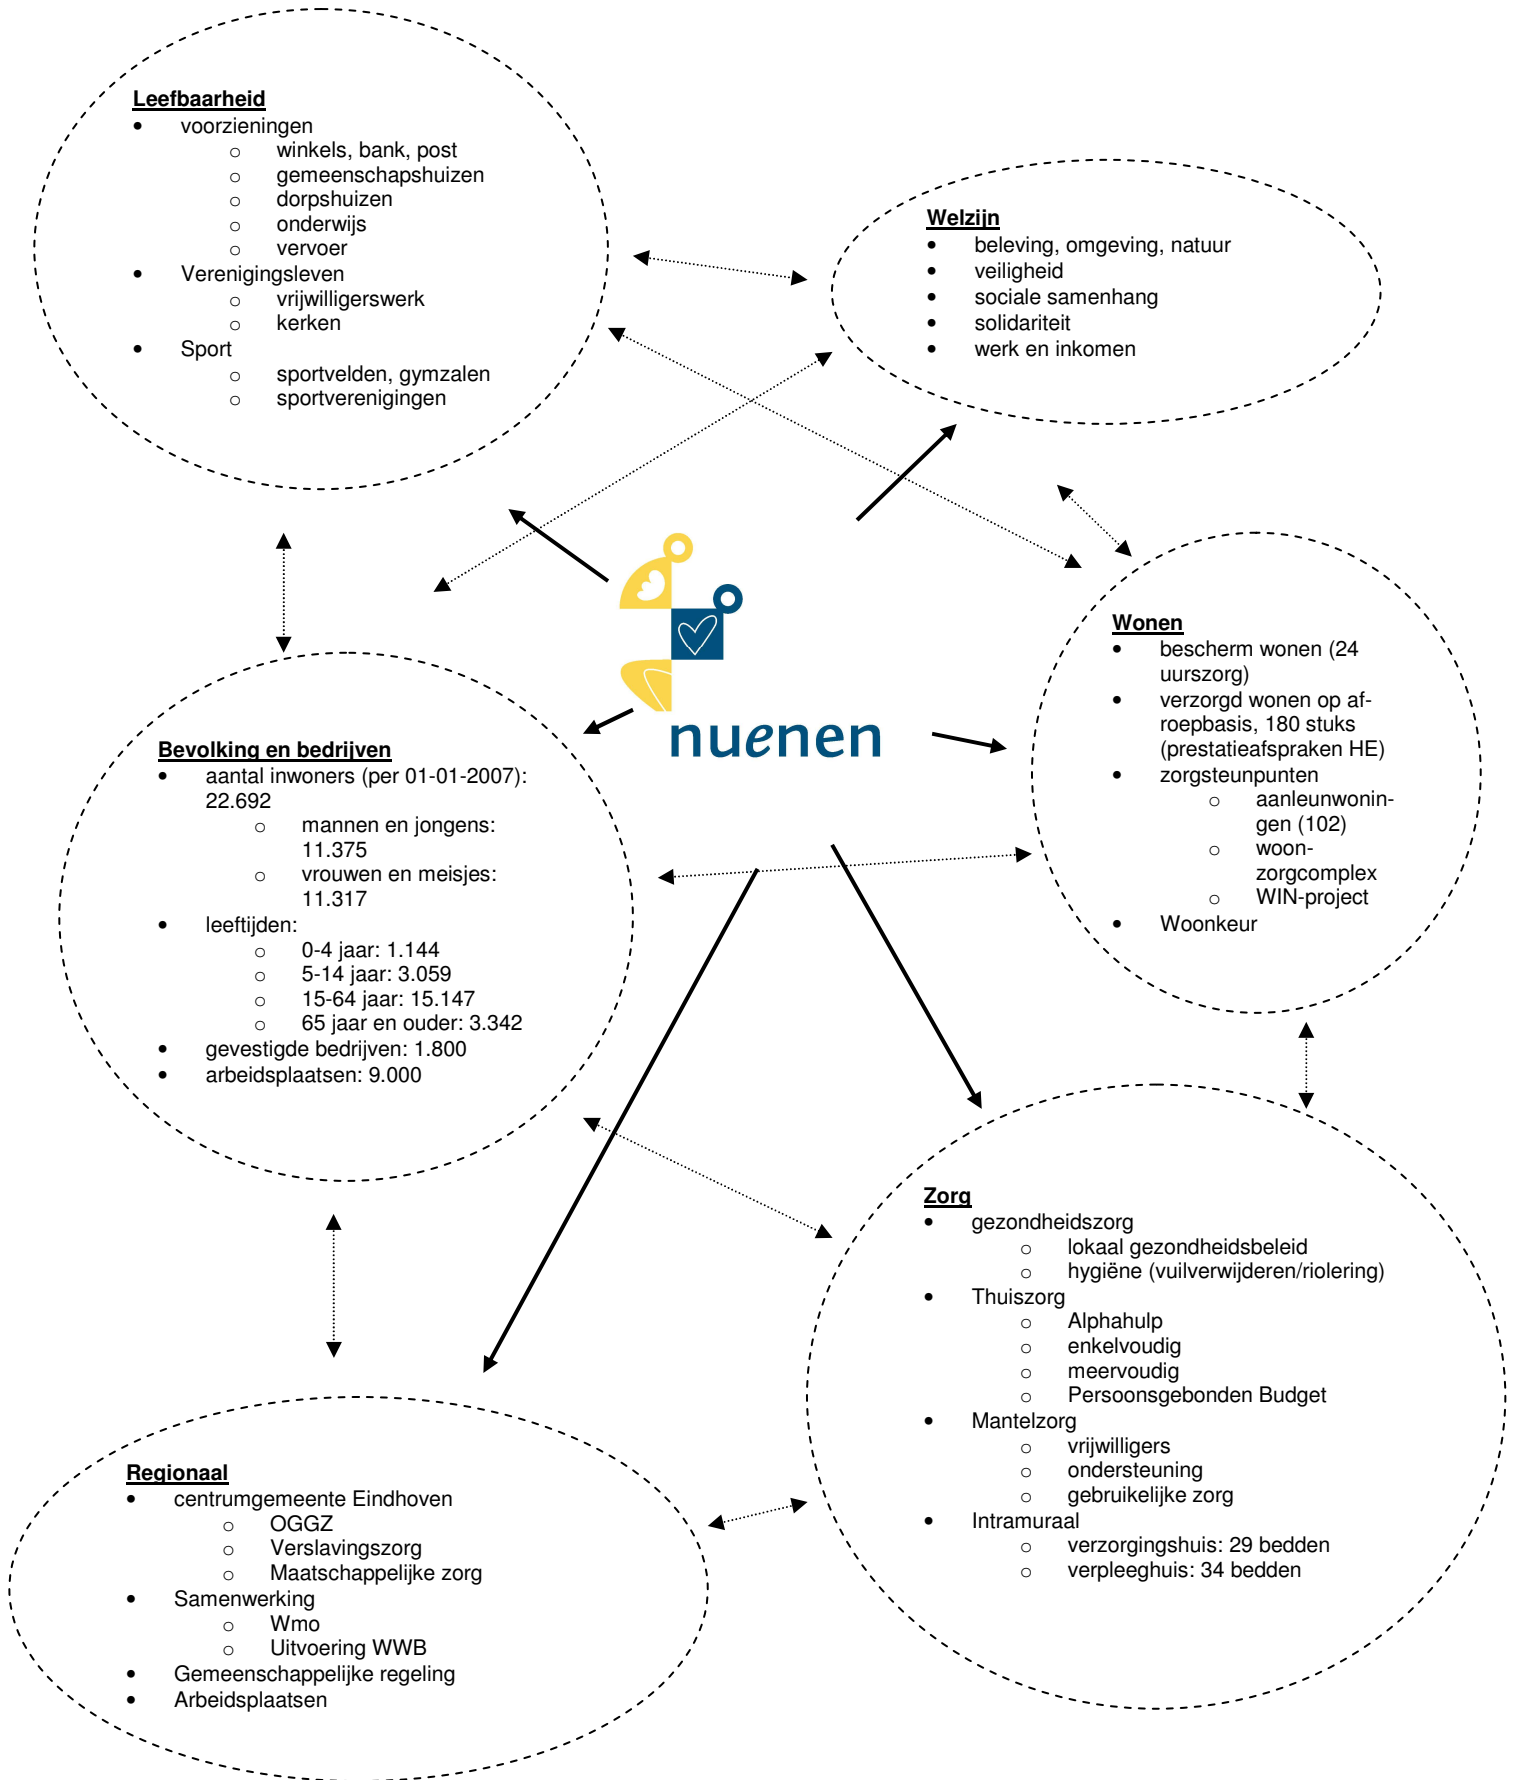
**Leefbaarheid**
- voorzieningen
  - winkels, bank, post
  - gemeenschapshuizen
  - dorpshuizen
  - onderwijs
  - vervoer
- Verenigingsleven
  - vrijwilligerswerk
  - kerken
- Sport
  - sportvelden, gymzalen
  - sportverenigingen

**Welzijn**
- beleving, omgeving, natuur
- veiligheid
- sociale samenhang
- solidariteit
- werk en inkomen

nuenen

**Wonen**
- bescherm wonen (24 uurszorg)
- verzorgd wonen op afroepbasis, 180 stuks (prestatieafspraken HE)
- zorgsteunpunten
  - aanleunwoningen (102)
  - woon-zorgcomplex
  - WIN-project
- Woonkeur

**Bevolking en bedrijven**
- aantal inwoners (per 01-01-2007): 22.692
  - mannen en jongens: 11.375
  - vrouwen en meisjes: 11.317
- leeftijden:
  - 0-4 jaar: 1.144
  - 5-14 jaar: 3.059
  - 15-64 jaar: 15.147
  - 65 jaar en ouder: 3.342
- gevestigde bedrijven: 1.800
- arbeidsplaatsen: 9.000

**Zorg**
- gezondheidszorg
  - lokaal gezondheidsbeleid
  - hygiëne (vuilverwijderen/riolering)
- Thuiszorg
  - Alphahulp
  - enkelvoudig
  - meervoudig
  - Persoonsgebonden Budget
- Mantelzorg
  - vrijwilligers
  - ondersteuning
  - gebruikelijke zorg
- Intramuraal
  - verzorgingshuis: 29 bedden
  - verpleeghuis: 34 bedden

**Regionaal**
- centrumgemeente Eindhoven
  - OGGZ
  - Verslavingszorg
  - Maatschappelijke zorg
- Samenwerking
  - Wmo
  - Uitvoering WWB
- Gemeenschappelijke regeling
- Arbeidsplaatsen